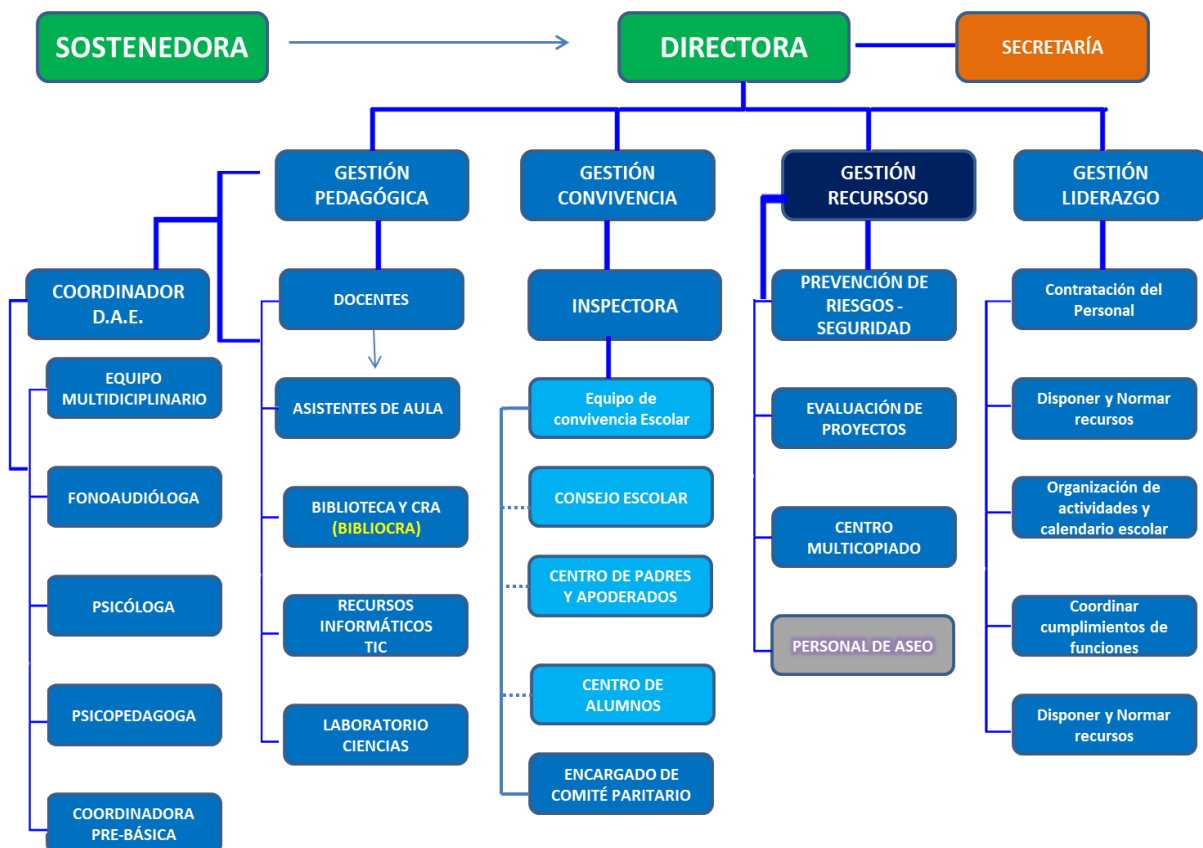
SOSTENEDORA

DIRECTORA

SECRETARÍA

GESTIÓN PEDAGÓGICA

GESTIÓN CONVIVENCIA

GESTIÓN RECURSOS0

GESTIÓN LIDERAZGO

COORDINADOR D.A.E.

EQUIPO MULTIDICIPLINARIO

FONOAUDIÓLOGA

PSICÓLOGA

PSICOPEDAGOGA

COORDINADORA PRE-BÁSICA

DOCENTES

ASISTENTES DE AULA

BIBLIOTECA Y CRA (BIBLIOCRA)

RECURSOS INFORMÁTICOS TIC

LABORATORIO CIENCIAS

INSPECTORA

Equipo de convivencia Escolar

CONSEJO ESCOLAR

CENTRO DE PADRES Y APODERADOS

CENTRO DE ALUMNOS

ENCARGADO DE COMITÉ PARITARIO

PREVENCIÓN DE RIESGOS - SEGURIDAD

EVALUACIÓN DE PROYECTOS

CENTRO MULTICOPIADO

PERSONAL DE ASEO

Contratación del Personal

Disponer y Normar recursos

Organización de actividades y calendario escolar

Coordinar cumplimientos de funciones

Disponer y Normar recursos